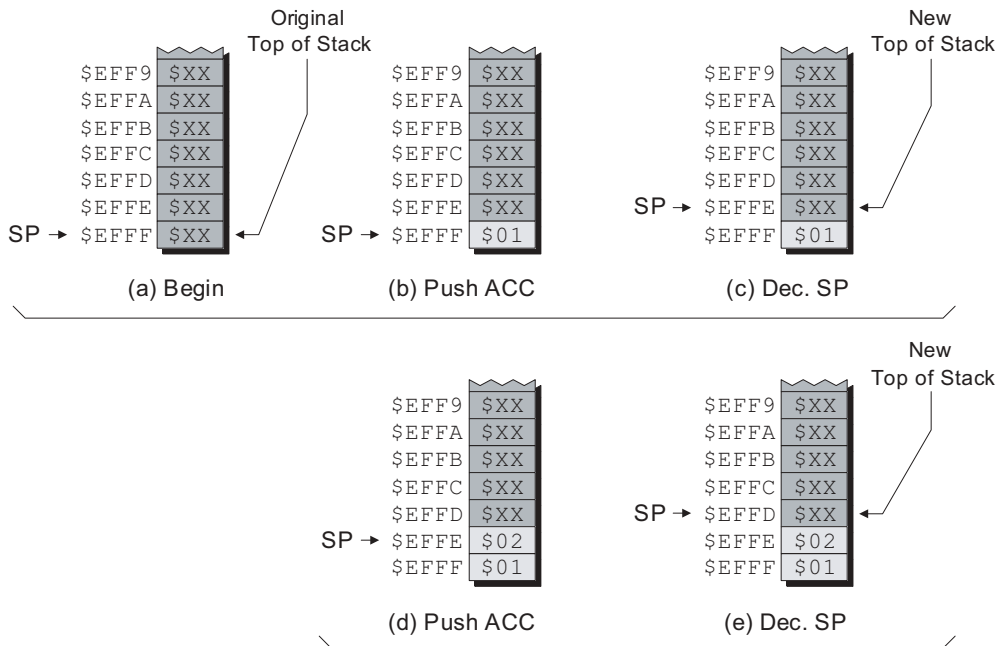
Original Top of Stack

$EFF9 $XX
$EFFA $XX
$EFFB $XX
$EFFC $XX
$EFFD $XX
$EFFE $XX
SP → $EFFF $XX

(a) Begin

$EFF9 $XX
$EFFA $XX
$EFFB $XX
$EFFC $XX
$EFFD $XX
$EFFE $XX
SP → $EFFF $01

(b) Push ACC

New Top of Stack

$EFF9 $XX
$EFFA $XX
$EFFB $XX
$EFFC $XX
$EFFD $XX
SP → $EFFE $XX
$EFFF $01

(c) Dec. SP

$EFF9 $XX
$EFFA $XX
$EFFB $XX
$EFFC $XX
$EFFD $XX
SP → $EFFE $02
$EFFF $01

(d) Push ACC

New Top of Stack

$EFF9 $XX
$EFFA $XX
$EFFB $XX
$EFFC $XX
SP → $EFFD $XX
$EFFE $02
$EFFF $01

(e) Dec. SP